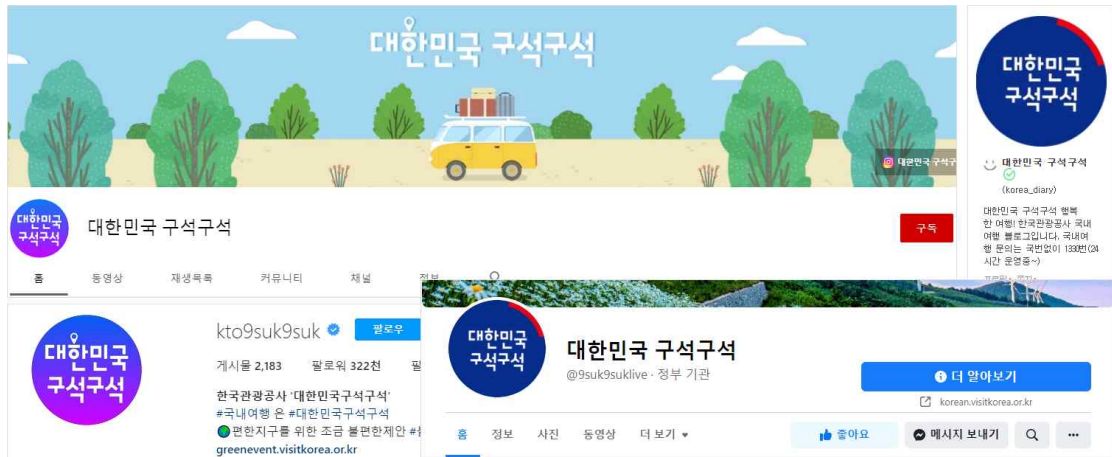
대한민국 구석구석

대한민국 구석구석

대한민국 구석구석

구독

홈 동영상 재생목록 커뮤니티 채널 정보

대한민국 구석구석

kto9suk9suk 팔로우

게시물 2,183 팔로워 322천

한국관광공사 '대한민국구석구석'
#국내여행 은 #대한민국구석구석
편한지구를 위한 조금 불편한제안
greenevent.visitkorea.or.kr

대한민국 구석구석

대한민국 구석구석
(korea_diary)

대한민국 구석구석 행복한 여행! 한국관광공사 국내여행 블로그입니다. 국내여행 문의는 국번없이 1330번(24시간 운영중~)

대한민국 구석구석

대한민국 구석구석
@9suk9suklive · 정부 기관

더 알아보기
korean.visitkorea.or.kr

홈 정보 사진 동영상 더 보기

좋아요 메시지 보내기